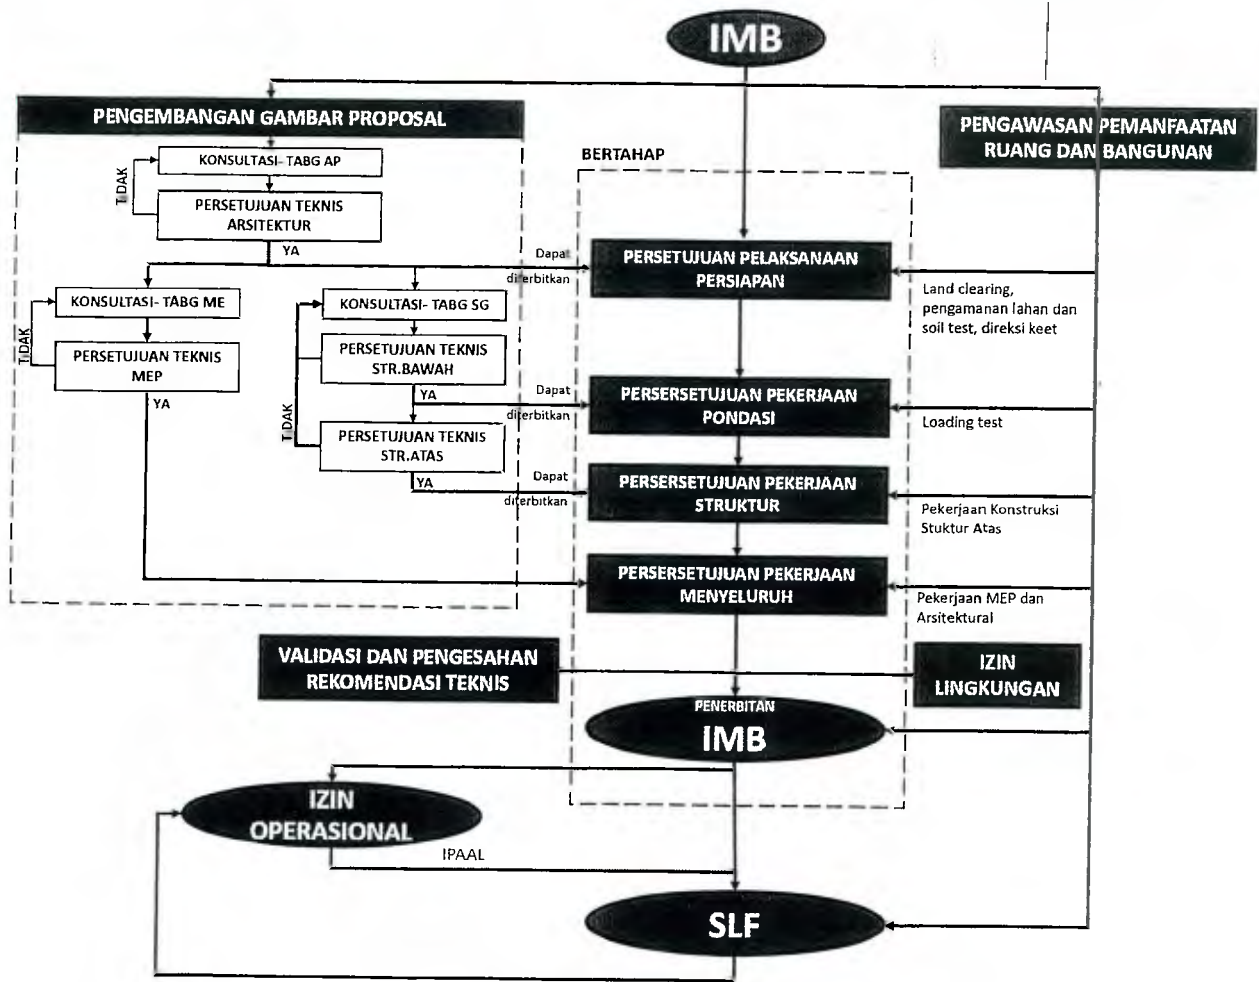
IMB

PENGEMBANGAN GAMBAR PROPOSAL

PENGAWASAN PEMANFAATAN RUANG DAN BANGUNAN

BERTAHAP

KONSULTASI- TABG AP

TIDAK

PERSETUJUAN TEKNIS ARSITEKTUR

YA

Dapat diterbitkan

PERSETUJUAN PELAKSANAAN PERSIAPAN

Land clearing, pengamanan lahan dan soil test, direksi keet

KONSULTASI- TABG ME

TIDAK

PERSETUJUAN TEKNIS MEP

YA

KONSULTASI- TABG SG

PERSETUJUAN TEKNIS STR.BAWAH

YA

TIDAK

Dapat diterbitkan

PERSERSETUJUAN PEKERJAAN PONDASI

Loading test

PERSETUJUAN TEKNIS STR.ATAS

YA

Dapat diterbitkan

PERSERSETUJUAN PEKERJAAN STRUKTUR

Pekerjaan Konstruksi Stuktur Atas

PERSERSETUJUAN PEKERJAAN MENYELURUH

Pekerjaan MEP dan Arsitektural

VALIDASI DAN PENGESAHAN REKOMENDASI TEKNIS

IZIN LINGKUNGAN

PENERBITAN IMB

IZIN OPERASIONAL

IPAAL

SLF